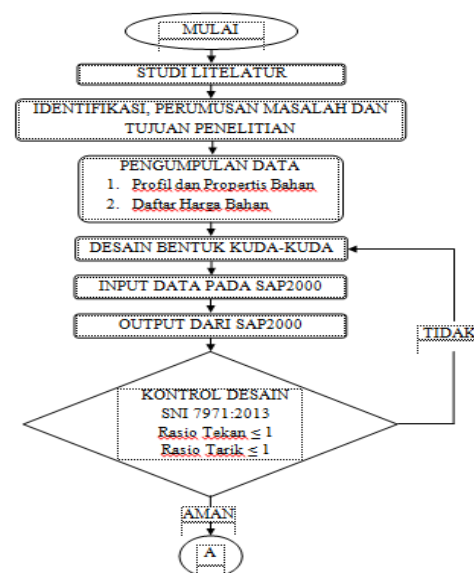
MULAI

STUDI LITELATUR

IDENTIFIKASI, PERUMUSAN MASALAH DAN TUJUAN PENELITIAN

PENGUMPULAN DATA
1. Profil dan Propertis Bahan
2. Daftar Harga Bahan

DESAIN BENTUK KUDA-KUDA

INPUT DATA PADA SAP2000

OUTPUT DARI SAP2000

TIDAK

KONTROL DESAIN
SNI 7971:2013
Rasio Tekan ≤ 1
Rasio Tarik ≤ 1

AMAN

A